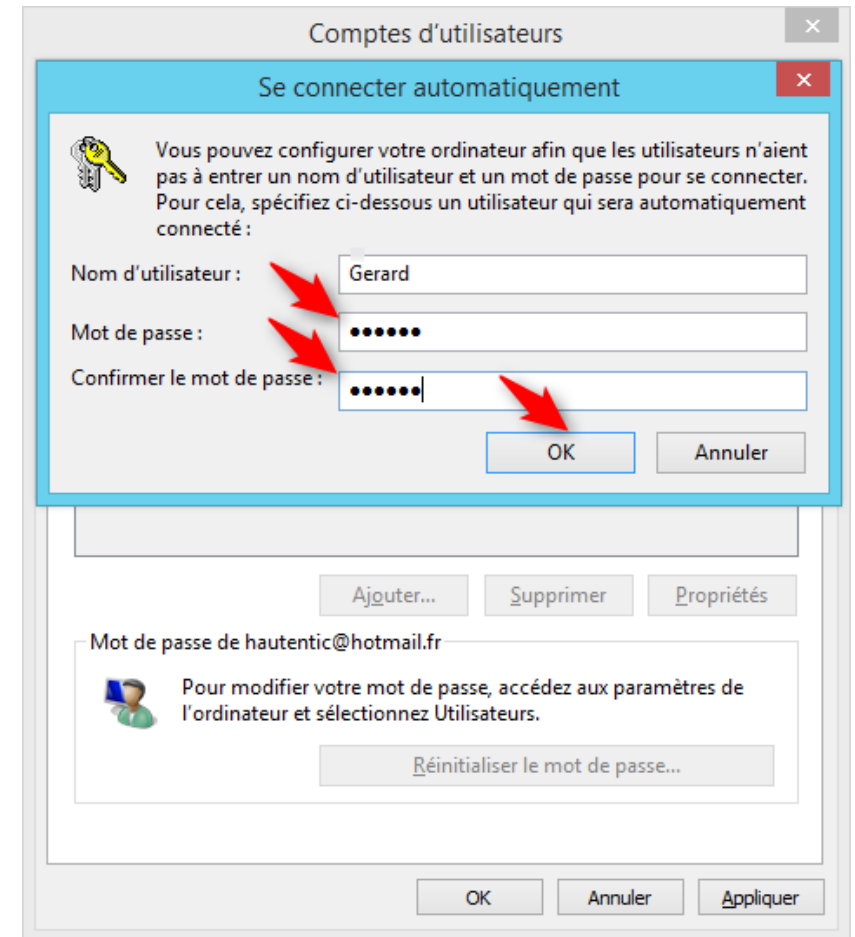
Comptes d'utilisateurs

Se connecter automatiquement

Vous pouvez configurer votre ordinateur afin que les utilisateurs n'aient pas à entrer un nom d'utilisateur et un mot de passe pour se connecter. Pour cela, spécifiez ci-dessous un utilisateur qui sera automatiquement connecté :

Nom d'utilisateur : Gerard

Mot de passe : ••••••

Confirmer le mot de passe : ••••••

OK Annuler

Ajouter... Supprimer Propriétés

Mot de passe de hautentic@hotmail.fr

Pour modifier votre mot de passe, accédez aux paramètres de l'ordinateur et sélectionnez Utilisateurs.

Réinitialiser le mot de passe...

OK Annuler Appliquer